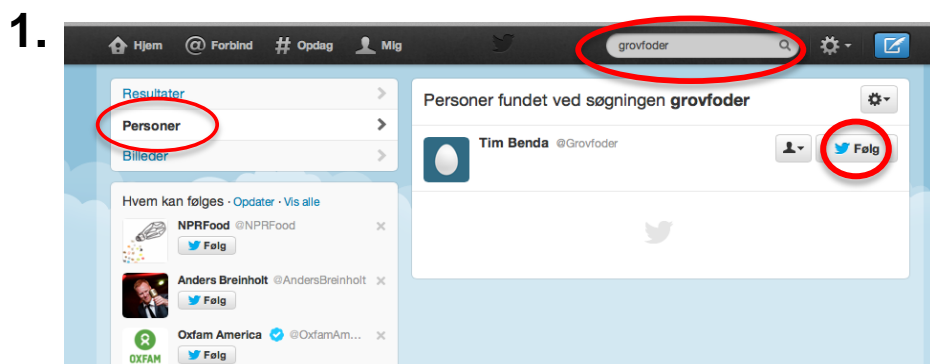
1.

Hjem
Forbind
Opdag
Mig

grovfoder

Resultater
Personer
Billeder

Hvem kan følges · Opdater · Vis alle

NPRFood @NPRFood
Følg

Anders Breinholt @AndersBreinholt
Følg

Oxfam America @OxfamAm...
Følg

OXFAM

Personer fundet ved søgningen **grovfoder**

Tim Benda @Grovfoder

Følg